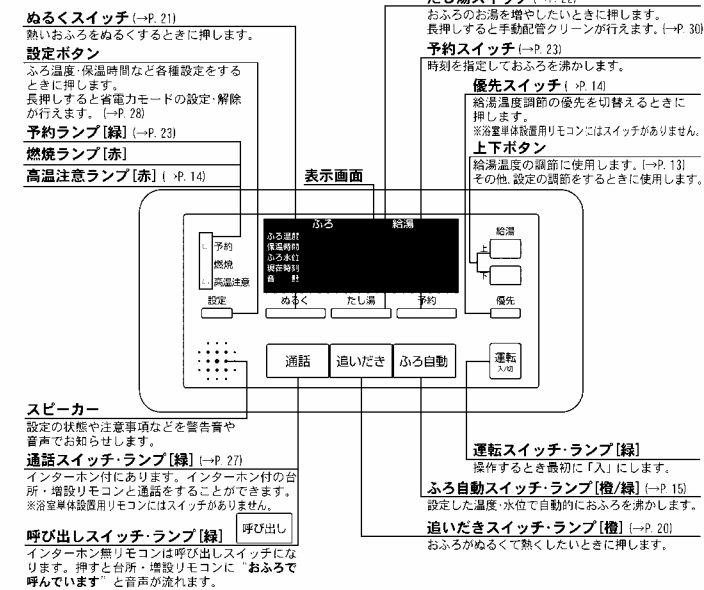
ぬるくスイッチ (→P. 21)
熱いおふろをぬるくするときに押します。

設定ボタン
ふろ温度・保温時間など各種設定をするときに押します。
長押しすると省電力モードの設定・解除が行えます。(→P. 28)

予約ランプ[緑] (→P. 23)

燃焼ランプ[赤]

高温注意ランプ[赤] (→P. 14)

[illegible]スイッチ (→P. 22)
おふろのお湯を増やしたいときに押します。
長押しすると手動配管クリーンが行えます。(→P. 30)

予約スイッチ (→P. 23)
時刻を指定しておふろを沸かします。

優先スイッチ (→P. 14)
給湯温度調節の優先を切替えるときに押します。
※浴室単体設置用リモコンにはスイッチがありません。

上下ボタン
給湯温度の調節に使用します。(→P. 13)
その他、設定の調節をするときに使用します。

表示画面

ふろ
給湯
ふろ温度
保温時間
ふろ水位
現在時刻
音 量
予約
燃焼
高温注意
設定
ぬるく
たし湯
予約
給湯
上
下
優先
通話
追いだき
ふろ自動
運転
入/切

スピーカー
設定の状態や注意事項などを警告音や音声でお知らせします。

通話スイッチ・ランプ[緑] (→P. 27)
インターホン付にあります。インターホン付の台所・増設リモコンと通話をすることができます。
※浴室単体設置用リモコンにはスイッチがありません。

呼び出しスイッチ・ランプ[緑]
呼び出し
インターホン無リモコンは呼び出しスイッチになります。押すと台所・増設リモコンに"おふろで呼んでいます"と音声が流れます。

運転スイッチ・ランプ[緑]
操作するとき最初に「入」にします。

ふろ自動スイッチ・ランプ[橙/緑] (→P. 15)
設定した温度・水位で自動的におふろを沸かします。

追いだきスイッチ・ランプ[橙] (→P. 20)
おふろがぬるくて熱くしたいときに押します。